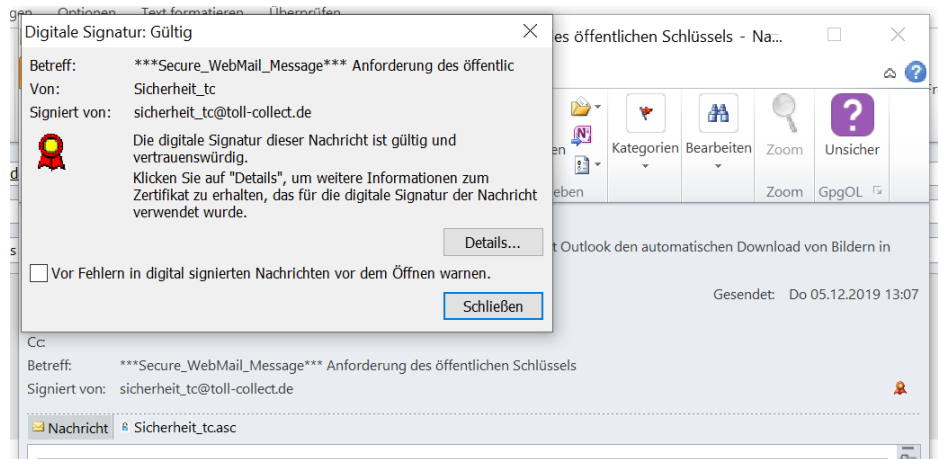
gen Optionen Text formatieren Überprüfen

Digitale Signatur: Gültig

Betreff: ***Secure_WebMail_Message*** Anforderung des öffentlic
Von: Sicherheit_tc
Signiert von: sicherheit_tc@toll-collect.de

Die digitale Signatur dieser Nachricht ist gültig und vertrauenswürdig.

Klicken Sie auf "Details", um weitere Informationen zum Zertifikat zu erhalten, das für die digitale Signatur der Nachricht verwendet wurde.

Details...

Vor Fehlern in digital signierten Nachrichten vor dem Öffnen warnen.

Schließen

es öffentlichen Schlüssels - Na...

Kategorien Bearbeiten Zoom Unsicher
Zoom GpgOL

t Outlook den automatischen Download von Bildern in

Gesendet: Do 05.12.2019 13:07

Cc:
Betreff: ***Secure_WebMail_Message*** Anforderung des öffentlichen Schlüssels
Signiert von: sicherheit_tc@toll-collect.de

Nachricht Sicherheit_tc.asc